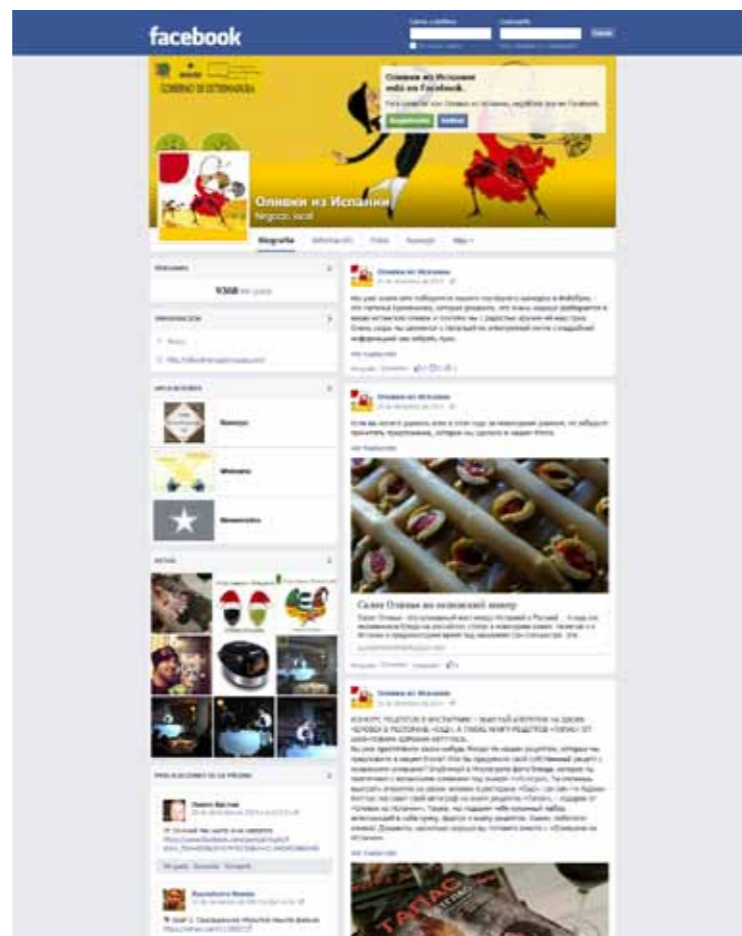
facebook

GOBIERNO DE EXTREMADURA

Оливки из Испании
está en Facebook.

Оливки из Испании
Negocio local

Biografía | Información | Fotos | Nombre | Más

9368 me gusta

Оливки из Испании

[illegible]

Оливки из Испании

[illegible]

Салат Оливье по-испански манеру

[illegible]

Оливки из Испании

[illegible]

ТАПАС